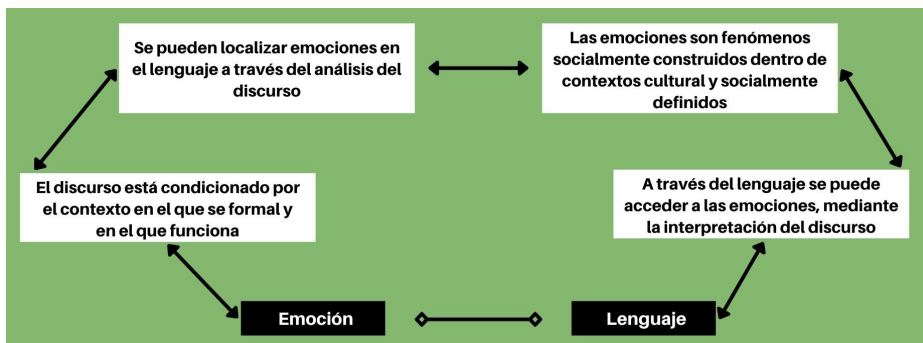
Se pueden localizar emociones en el lenguaje a través del análisis del discurso

Las emociones son fenómenos socialmente construidos dentro de contextos cultural y socialmente definidos

El discurso está condicionado por el contexto en el que se formal y en el que funciona

A través del lenguaje se puede acceder a las emociones, mediante la interpretación del discurso

Emoción

Lenguaje